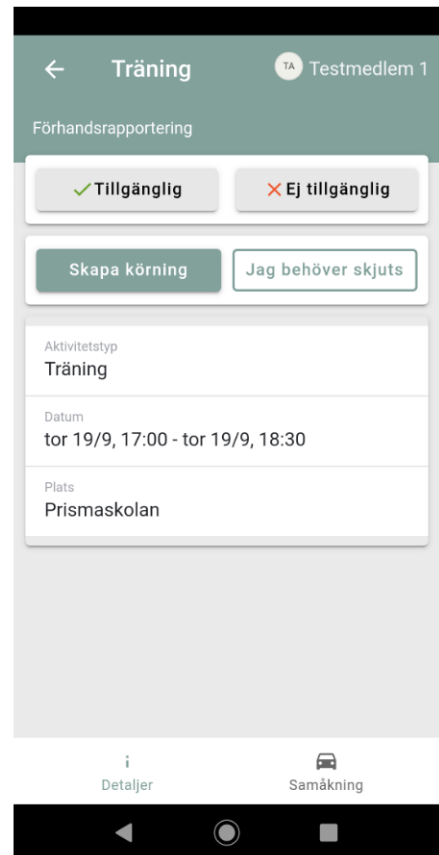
← Träning

TA Testmedlem 1

Förhandsrapportering

✓Tillgänglig

✕Ej tillgänglig

Skapa körning

Jag behöver skjuts

Aktivitetstyp
Träning

Datum
tor 19/9, 17:00 - tor 19/9, 18:30

Plats
Prismaskolan

i
Detaljer

Samåkning